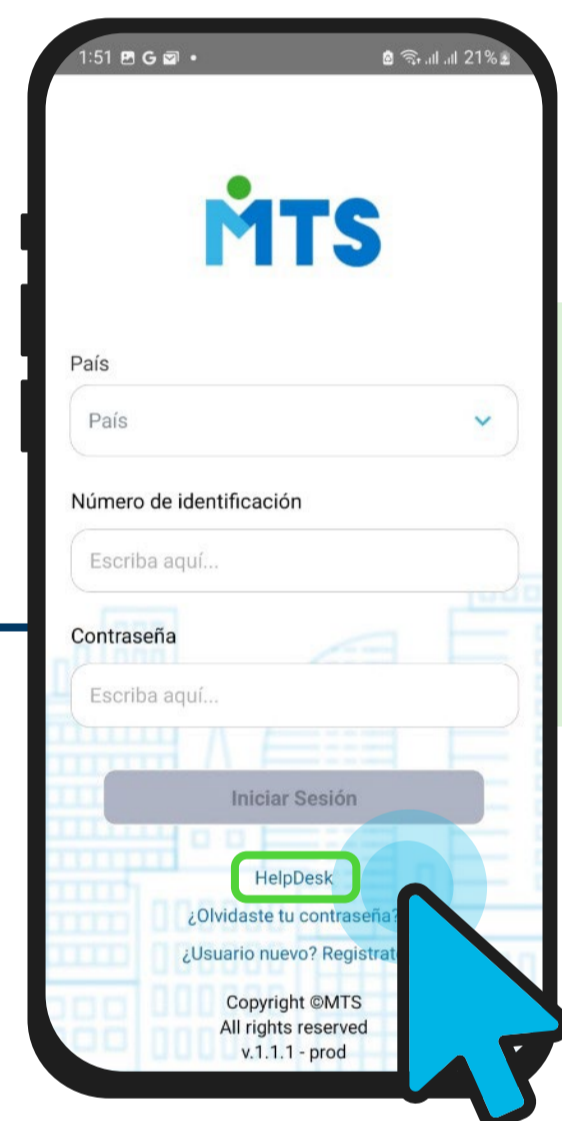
1:51 G • 21%

MTS

País

País

Número de identificación

Escriba aquí...

Contraseña

Escriba aquí...

Iniciar Sesión

HelpDesk

¿Olvidaste tu contraseña?

¿Usuario nuevo? Registrat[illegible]

Copyright ©MTS
All rights reserved
v.1.1.1 - prod